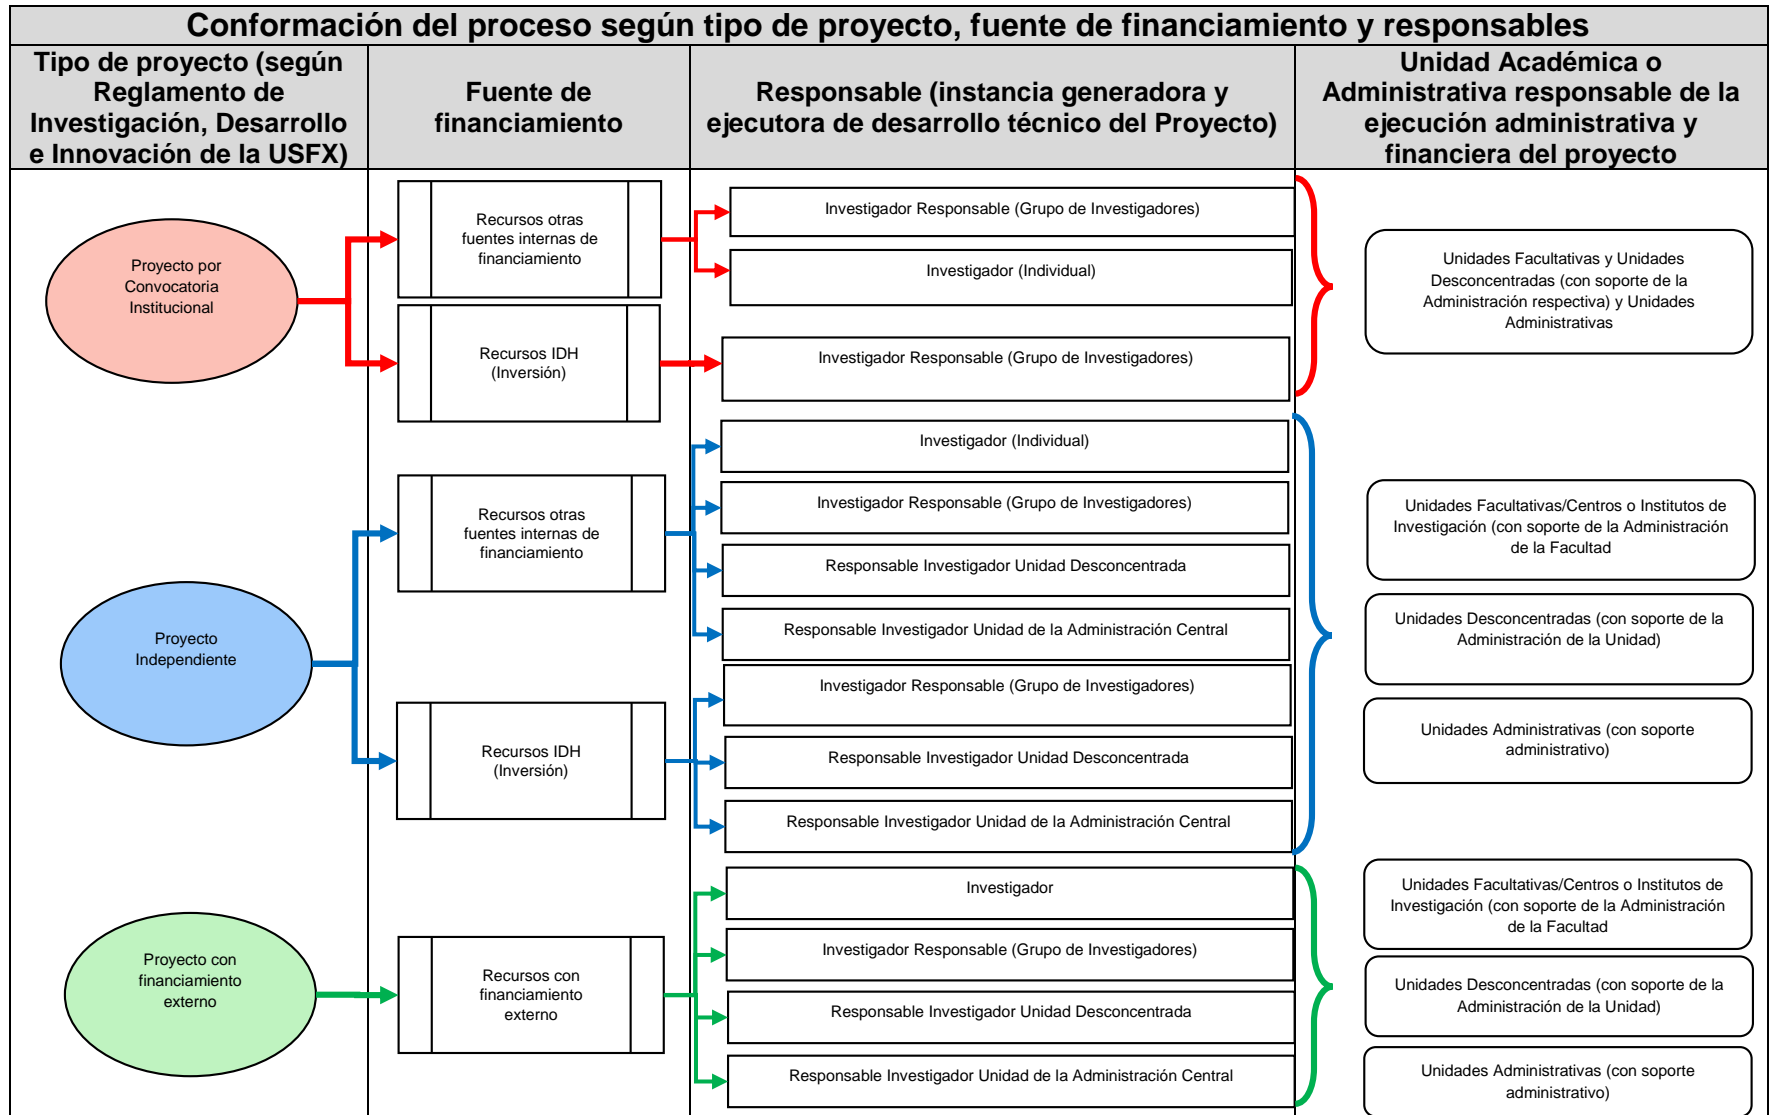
Conformación del proceso según tipo de proyecto, fuente de financiamiento y responsables

| Tipo de proyecto (según Reglamento de Investigación, Desarrollo e Innovación de la USFX) | Fuente de financiamiento | Responsable (instancia generadora y ejecutora de desarrollo técnico del Proyecto) | Unidad Académica o Administrativa responsable de la ejecución administrativa y financiera del proyecto |
|---|---|---|---|

Proyecto por Convocatoria Institucional

Recursos otras fuentes internas de financiamiento

Investigador Responsable (Grupo de Investigadores)

Investigador (Individual)

Recursos IDH (Inversión)

Investigador Responsable (Grupo de Investigadores)

Unidades Facultativas y Unidades Desconcentradas (con soporte de la Administración respectiva) y Unidades Administrativas

Proyecto Independiente

Recursos otras fuentes internas de financiamiento

Investigador (Individual)

Investigador Responsable (Grupo de Investigadores)

Responsable Investigador Unidad Desconcentrada

Responsable Investigador Unidad de la Administración Central

Recursos IDH (Inversión)

Investigador Responsable (Grupo de Investigadores)

Responsable Investigador Unidad Desconcentrada

Responsable Investigador Unidad de la Administración Central

Unidades Facultativas/Centros o Institutos de Investigación (con soporte de la Administración de la Facultad

Unidades Desconcentradas (con soporte de la Administración de la Unidad)

Unidades Administrativas (con soporte administrativo)

Proyecto con financiamiento externo

Recursos con financiamiento externo

Investigador

Investigador Responsable (Grupo de Investigadores)

Responsable Investigador Unidad Desconcentrada

Responsable Investigador Unidad de la Administración Central

Unidades Facultativas/Centros o Institutos de Investigación (con soporte de la Administración de la Facultad

Unidades Desconcentradas (con soporte de la Administración de la Unidad)

Unidades Administrativas (con soporte administrativo)